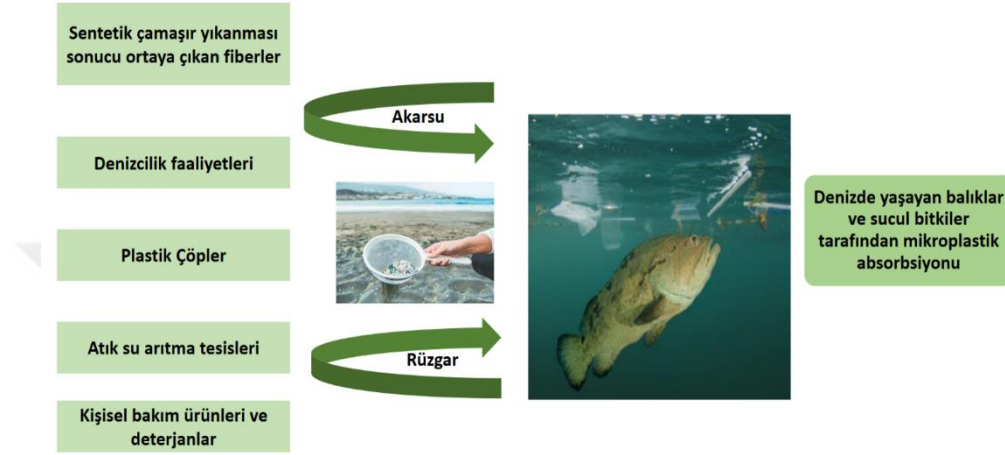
Sentetik çamaşır yıkanması sonucu ortaya çıkan fiberler

Akarsu

Denizcilik faaliyetleri

Plastik Çöpler

Atık su arıtma tesisleri

Rüzgar

Kişisel bakım ürünleri ve deterjanlar

Denizde yaşayan balıklar ve sucul bitkiler tarafından mikroplastik absorbsiyonu